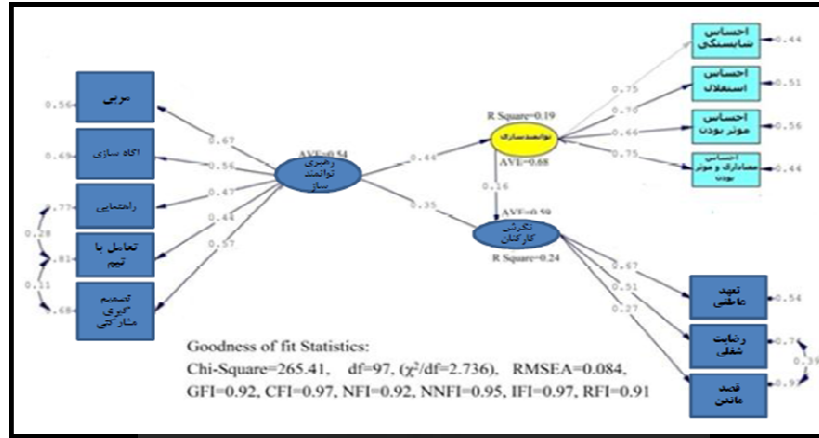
0.56
مربی
0.49
اگاه سازی
راهنمایی
.77
تعامل با تیم
0.28
.81
0.31
تصمیم گیری مشارکتی
.68
0.67
0.56
0.47
0.44
0.57
AVE=0.54
رهبری توانمند ساز
0.44
0.35
R Square=0.19
توانمندسازی
AVE=0.68
0.16
AVE=0.59
نگرش کارکنان
R Square=0.24
0.75
0.70
0.64
0.75
احساس شایستگی
0.44
احساس استقلال
0.51
احساس موثر بودن
0.56
احساس معنادار و موثر بودن
0.44
0.67
0.51
0.37
تعهد عاطفی
0.54
رضایت شغلی
0.74
0.39
قصد ماندن
0.93

Goodness of fit Statistics:
Chi-Square=265.41, df=97, ($\chi^2$/df=2.736), RMSEA=0.084,
GFI=0.92, CFI=0.97, NFI=0.92, NNFI=0.95, IFI=0.97, RFI=0.91